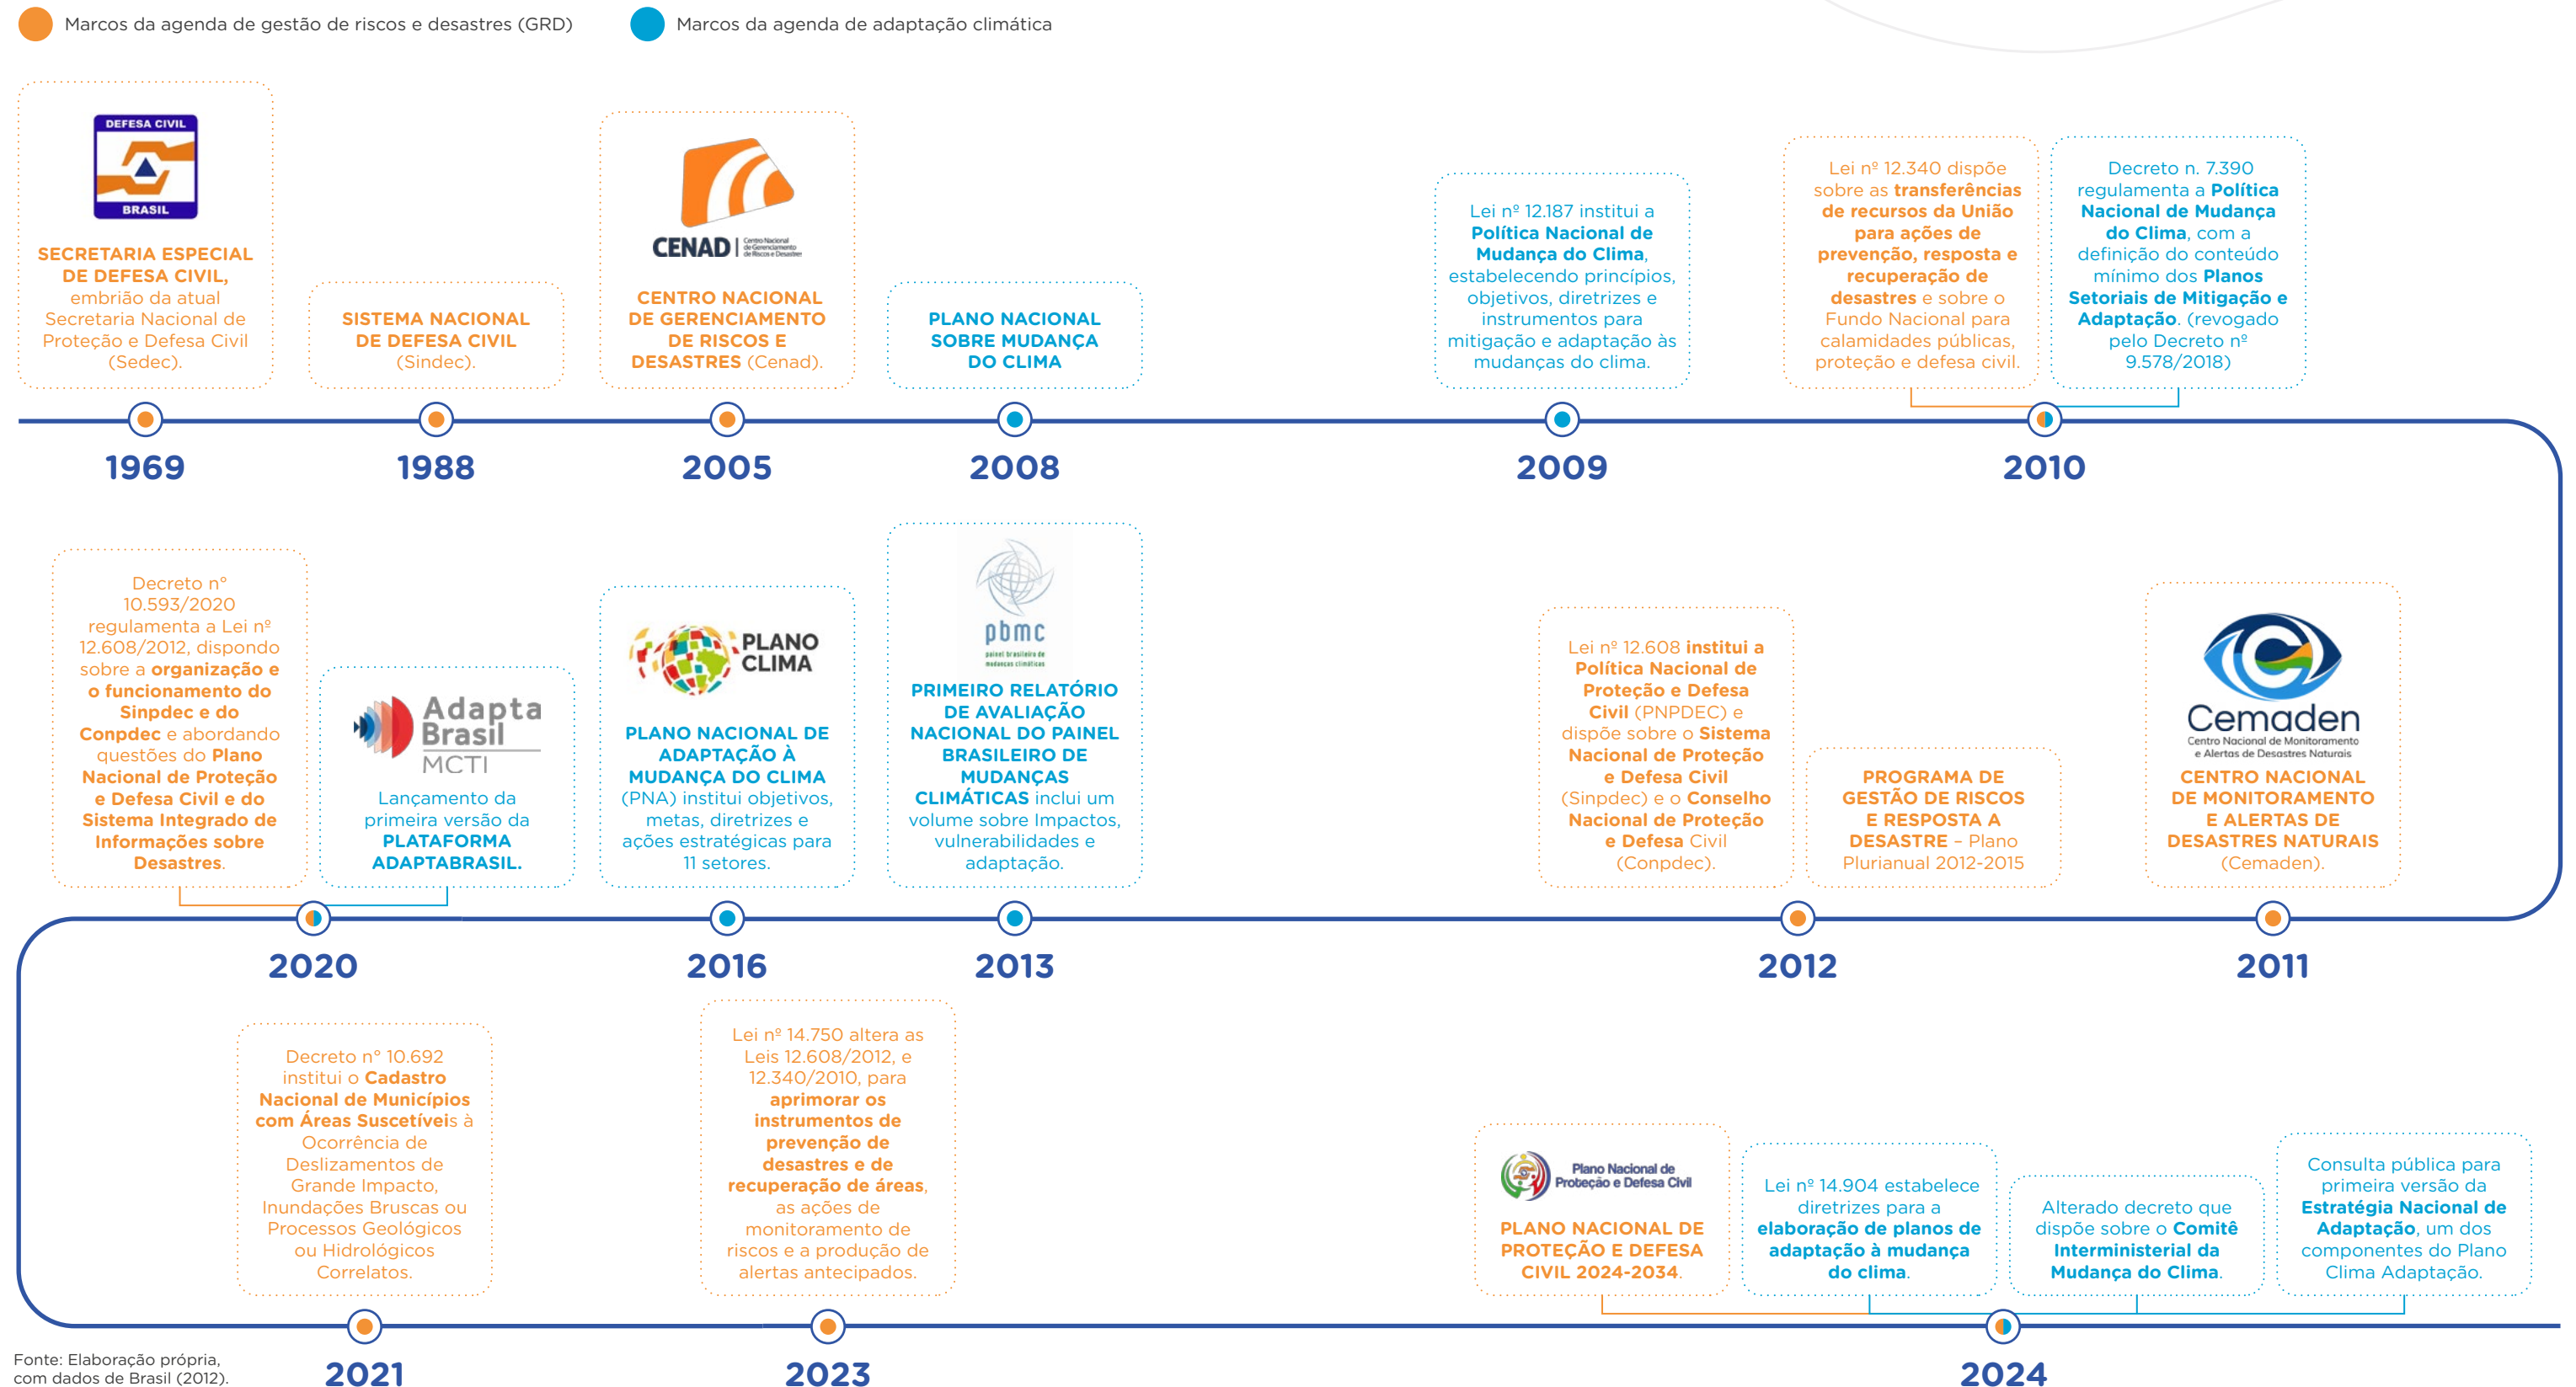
Marcos da agenda de gestão de riscos e desastres (GRD)
Marcos da agenda de adaptação climática

DEFESA CIVIL
BRASIL

SECRETARIA ESPECIAL DE DEFESA CIVIL, embrião da atual Secretaria Nacional de Proteção e Defesa Civil (Sedec).

SISTEMA NACIONAL DE DEFESA CIVIL (Sindec).

CENAD Centro Nacional de Gerenciamento de Riscos e Desastres

CENTRO NACIONAL DE GERENCIAMENTO DE RISCOS E DESASTRES (Cenad).

PLANO NACIONAL SOBRE MUDANÇA DO CLIMA

Lei nº 12.187 institui a Política Nacional de Mudança do Clima, estabelecendo princípios, objetivos, diretrizes e instrumentos para mitigação e adaptação às mudanças do clima.

Lei nº 12.340 dispõe sobre as transferências de recursos da União para ações de prevenção, resposta e recuperação de desastres e sobre o Fundo Nacional para calamidades públicas, proteção e defesa civil.

Decreto n. 7.390 regulamenta a Política Nacional de Mudança do Clima, com a definição do conteúdo mínimo dos Planos Setoriais de Mitigação e Adaptação. (revogado pelo Decreto nº 9.578/2018)

1969
1988
2005
2008
2009
2010

Decreto nº 10.593/2020 regulamenta a Lei nº 12.608/2012, dispondo sobre a organização e o funcionamento do Sinpdec e do Conpdec e abordando questões do Plano Nacional de Proteção e Defesa Civil e do Sistema Integrado de Informações sobre Desastres.

Adapta Brasil MCTI

Lançamento da primeira versão da PLATAFORMA ADAPTABRASIL.

PLANO CLIMA

PLANO NACIONAL DE ADAPTAÇÃO À MUDANÇA DO CLIMA (PNA) institui objetivos, metas, diretrizes e ações estratégicas para 11 setores.

pbmc
painel brasileiro de mudanças climáticas

PRIMEIRO RELATÓRIO DE AVALIAÇÃO NACIONAL DO PAINEL BRASILEIRO DE MUDANÇAS CLIMÁTICAS inclui um volume sobre Impactos, vulnerabilidades e adaptação.

Lei nº 12.608 institui a Política Nacional de Proteção e Defesa Civil (PNPDEC) e dispõe sobre o Sistema Nacional de Proteção e Defesa Civil (Sinpdec) e o Conselho Nacional de Proteção e Defesa Civil (Conpdec).

PROGRAMA DE GESTÃO DE RISCOS E RESPOSTA A DESASTRE – Plano Plurianual 2012-2015

Cemaden
Centro Nacional de Monitoramento e Alertas de Desastres Naturais

CENTRO NACIONAL DE MONITORAMENTO E ALERTAS DE DESASTRES NATURAIS (Cemaden).

2020
2016
2013
2012
2011

Decreto nº 10.692 institui o Cadastro Nacional de Municípios com Áreas Suscetíveis à Ocorrência de Deslizamentos de Grande Impacto, Inundações Bruscas ou Processos Geológicos ou Hidrológicos Correlatos.

Lei nº 14.750 altera as Leis 12.608/2012, e 12.340/2010, para aprimorar os instrumentos de prevenção de desastres e de recuperação de áreas, as ações de monitoramento de riscos e a produção de alertas antecipados.

Plano Nacional de Proteção e Defesa Civil

PLANO NACIONAL DE PROTEÇÃO E DEFESA CIVIL 2024-2034.

Lei nº 14.904 estabelece diretrizes para a elaboração de planos de adaptação à mudança do clima.

Alterado decreto que dispõe sobre o Comitê Interministerial da Mudança do Clima.

Consulta pública para primeira versão da Estratégia Nacional de Adaptação, um dos componentes do Plano Clima Adaptação.

Fonte: Elaboração própria, com dados de Brasil (2012).

2021
2023
2024